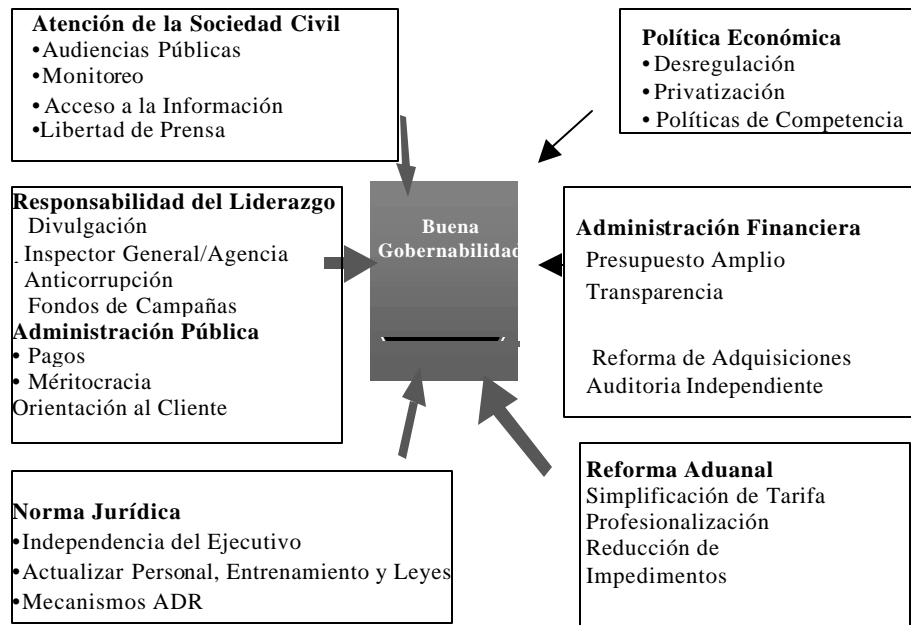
**Atención de la Sociedad Civil**
•Audiencias Públicas
•Monitoreo
•Acceso a la Información
•Libertad de Prensa

**Política Económica**
•Desregulación
•Privatización
•Políticas de Competencia

**Responsabilidad del Liderazgo**
Divulgación
Inspector General/Agencia
Anticorrupción
Fondos de Campañas
**Administración Pública**
• Pagos
• Méritocracia
Orientación al Cliente

Buena Gobernabilidad

**Administración Financiera**
Presupuesto Amplio
Transparencia

Reforma de Adquisiciones
Auditoria Independiente

**Norma Jurídica**
•Independencia del Ejecutivo
•Actualizar Personal, Entrenamiento y Leyes
•Mecanismos ADR

**Reforma Aduanal**
Simplificación de Tarifa
Profesionalización
Reducción de
Impedimentos